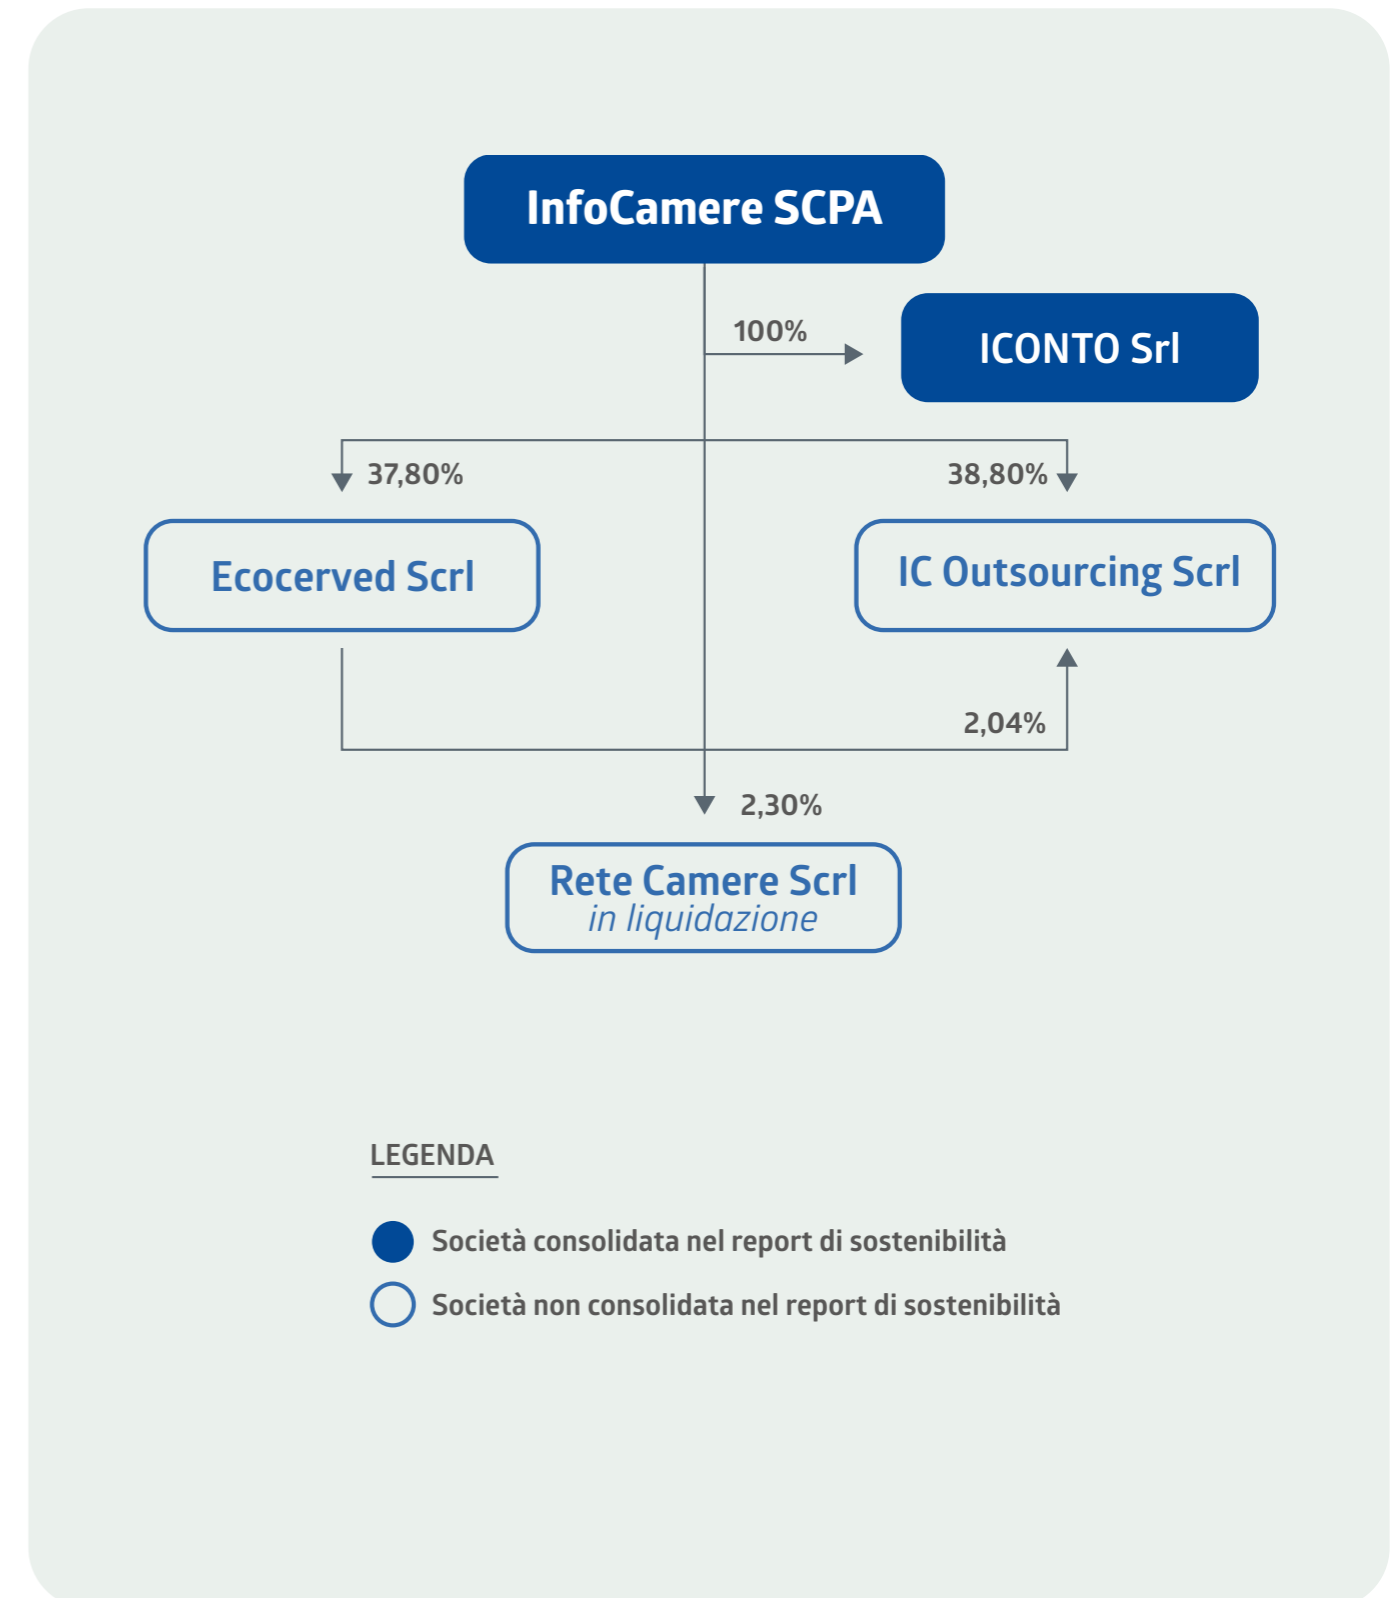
InfoCamere SCPA

100%

ICONTO Srl

37,80%

38,80%

Ecocerved Scrl

IC Outsourcing Scrl

2,04%

2,30%

Rete Camere Scrl
in liquidazione

LEGENDA

Società consolidata nel report di sostenibilità

Società non consolidata nel report di sostenibilità